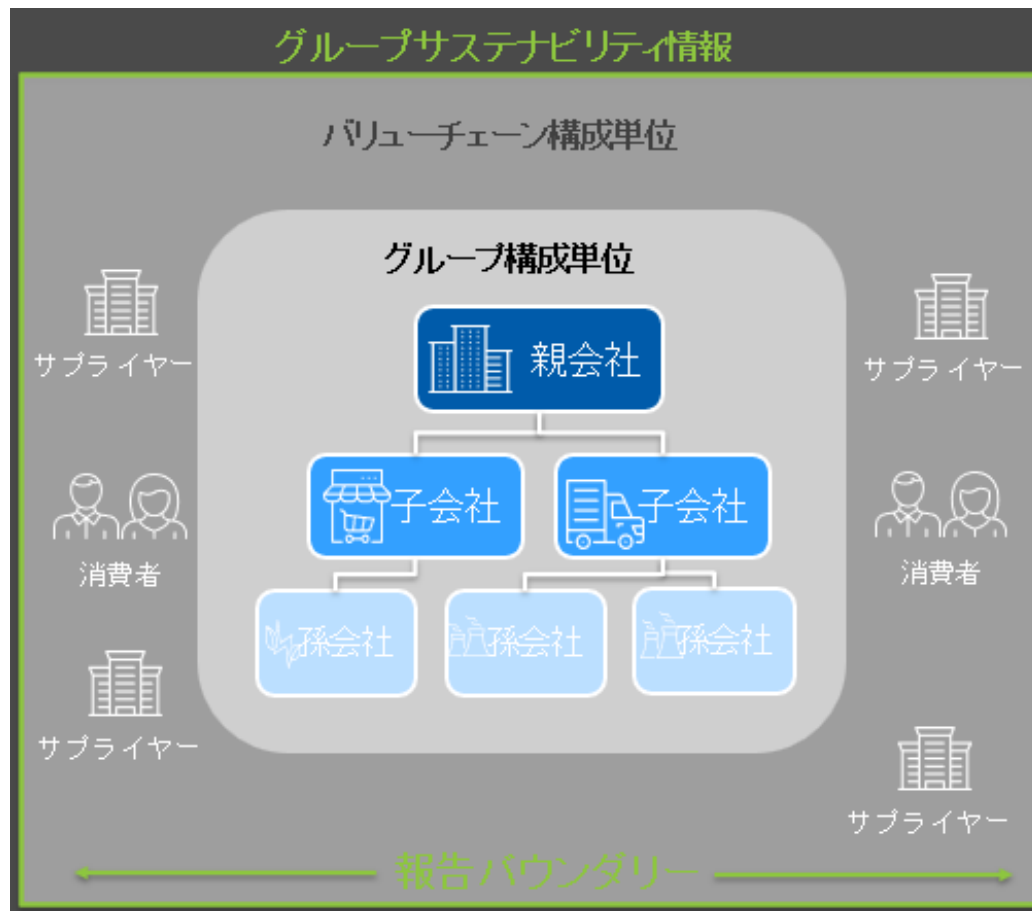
グループサステナビリティ情報

バリューチェーン構成単位

グループ構成単位

親会社

子会社

子会社

孫会社

孫会社

孫会社

サプライヤー

消費者

サプライヤー

サプライヤー

消費者

サプライヤー

報告バウンダリー